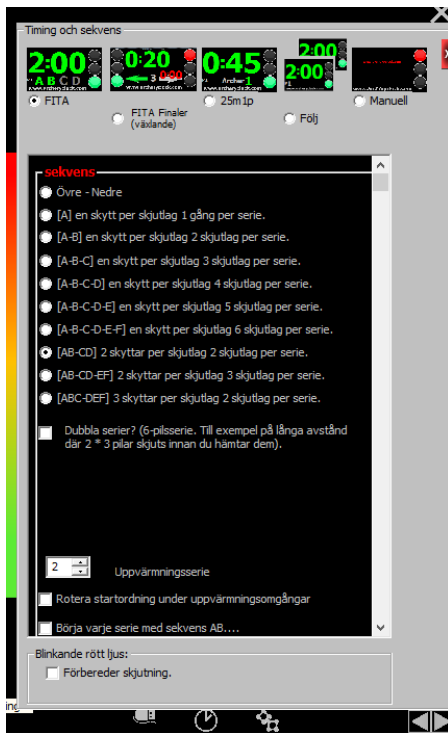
Timing och sekvens

2:00 A B C D

0:20 3 0:90

0:45 Archer 1

2:00

2:00

FITA

FITA Finaler (växlande)

25m1p

Följ

Manuell

sekvens

Övre - Nedre

[A] en skytt per skjutlag 1 gång per serie.

[A-B] en skytt per skjutlag 2 skjutlag per serie.

[A-B-C] en skytt per skjutlag 3 skjutlag per serie.

[A-B-C-D] en skytt per skjutlag 4 skjutlag per serie.

[A-B-C-D-E] en skytt per skjutlag 5 skjutlag per serie.

[A-B-C-D-E-F] en skytt per skjutlag 6 skjutlag per serie.

[AB-CD] 2 skyttar per skjutlag 2 skjutlag per serie.

[AB-CD-EF] 2 skyttar per skjutlag 3 skjutlag per serie.

[ABC-DEF] 3 skyttar per skjutlag 2 skjutlag per serie.

Dubbla serier? (6-pilsserie. Till exempel på långa avstånd där 2 * 3 pilar skjuts innan du hämtar dem).

2 Uppvärmningsserie

Rotera startordning under uppvärmningsomgångar

Börja varje serie med sekvens AB....

Blinkande rött ljus:

Förbereder skjutning.

ing